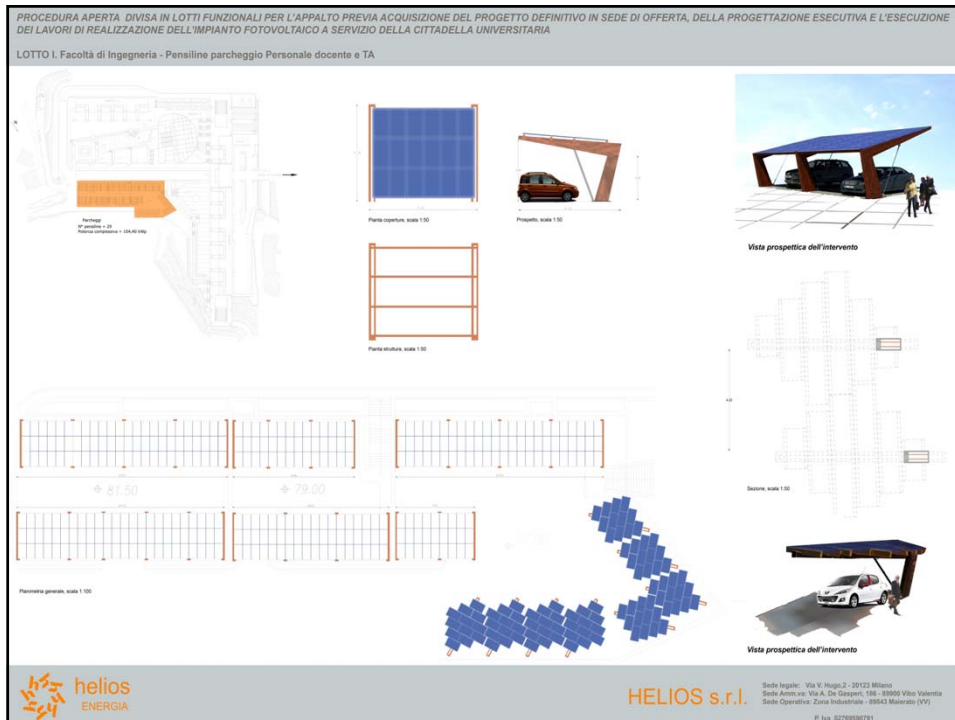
PROCEDURA APERTA DIVISA IN LOTTI FUNZIONALI PER L'APPALTO PREVIA ACQUISIZIONE DEL PROGETTO DEFINITIVO IN SEDE DI OFFERTA, DELLA PROGETTAZIONE ESECUTIVA E L'ESECUZIONE DEI LAVORI DI REALIZZAZIONE DELL'IMPIANTO FOTOVOLTAICO A SERVIZIO DELLA CITTADELLA UNIVERSITARIA

LOTTO I. Facoltà di Ingegneria - Pensiline parcheggio Personale docente e TA

Parcheggi
N° pensiline = 29
Potenza complessiva = 104,40 kWp

Pianta coperture, scala 1:50

Prospetto, scala 1:50

Pianta struttura, scala 1:50

Vista prospettica dell'intervento

Sezione, scala 1:50

+ 81.50

+ 79.00

Planimetria generale, scala 1:100

Vista prospettica dell'intervento

helios
ENERGIA

HELIOS s.r.l.

Sede legale: Via V. Hugo,2 - 20123 Milano
Sede Amm.va: Via A. De Gasperi, 186 - 89900 Vibo Valentia
Sede Operativa: Zona Industriale - 89843 Maierato (VV)

P. Iva: 02769590791